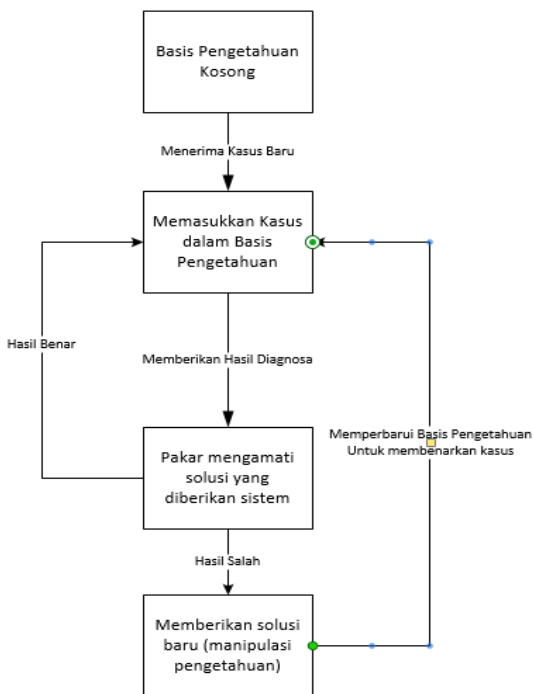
Basis Pengetahuan Kosong

Menerima Kasus Baru

Memasukkan Kasus dalam Basis Pengetahuan

Hasil Benar

Memberikan Hasil Diagnosa

Memperbarui Basis Pengetahuan Untuk membenarkan kasus

Pakar mengamati solusi yang diberikan sistem

Hasil Salah

Memberikan solusi baru (manipulasi pengetahuan)